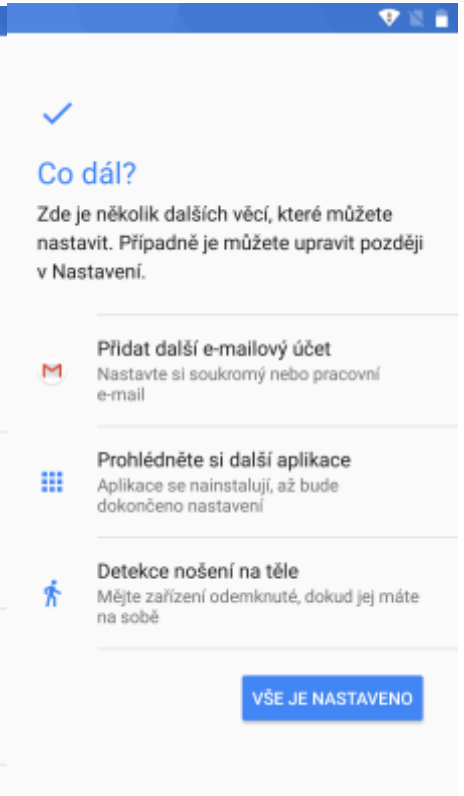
Co dál?

Zde je několik dalších věcí, které můžete nastavit. Případně je můžete upravit později v Nastavení.

Přidat další e-mailový účet
Nastavte si soukromý nebo pracovní e-mail

Prohlédněte si další aplikace
Aplikace se nainstalují, až bude dokončeno nastavení

Detekce nošení na těle
Mějte zařízení odemknuté, dokud jej máte na sobě

VŠE JE NASTAVENO